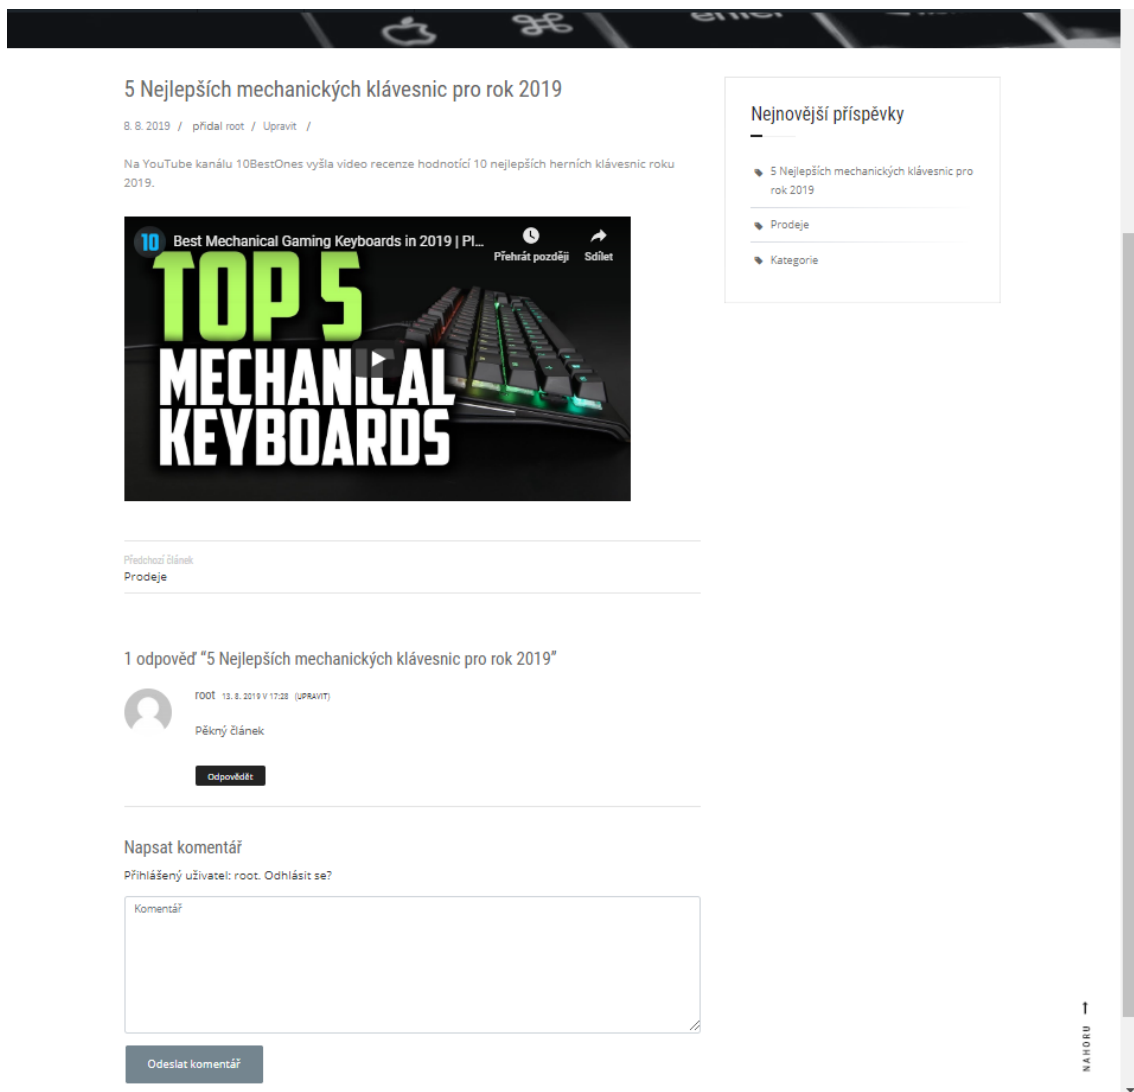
5 Nejlepších mechanických klávesnic pro rok 2019

8. 8. 2019 / přidal root / Upravit /

Na YouTube kanálu 10BestOnes vyšla video recenze hodnotící 10 nejlepších herních klávesnic roku 2019.

10 Best Mechanical Gaming Keyboards in 2019 | Pl...

Přehrát později

Sdílet

TOP 5 MECHANICAL KEYBOARDS

Předchozí článek
Prodeje

1 odpověď "5 Nejlepších mechanických klávesnic pro rok 2019"

root 13. 8. 2019 V 17:28 (UPRAVIT)

Pěkný článek

Odpovědět

Napsat komentář

Přihlášený uživatel: root. Odhlásit se?

Komentář

Odeslat komentář

Nejnovější příspěvky

5 Nejlepších mechanických klávesnic pro rok 2019

Prodeje

Kategorie

NAHORU